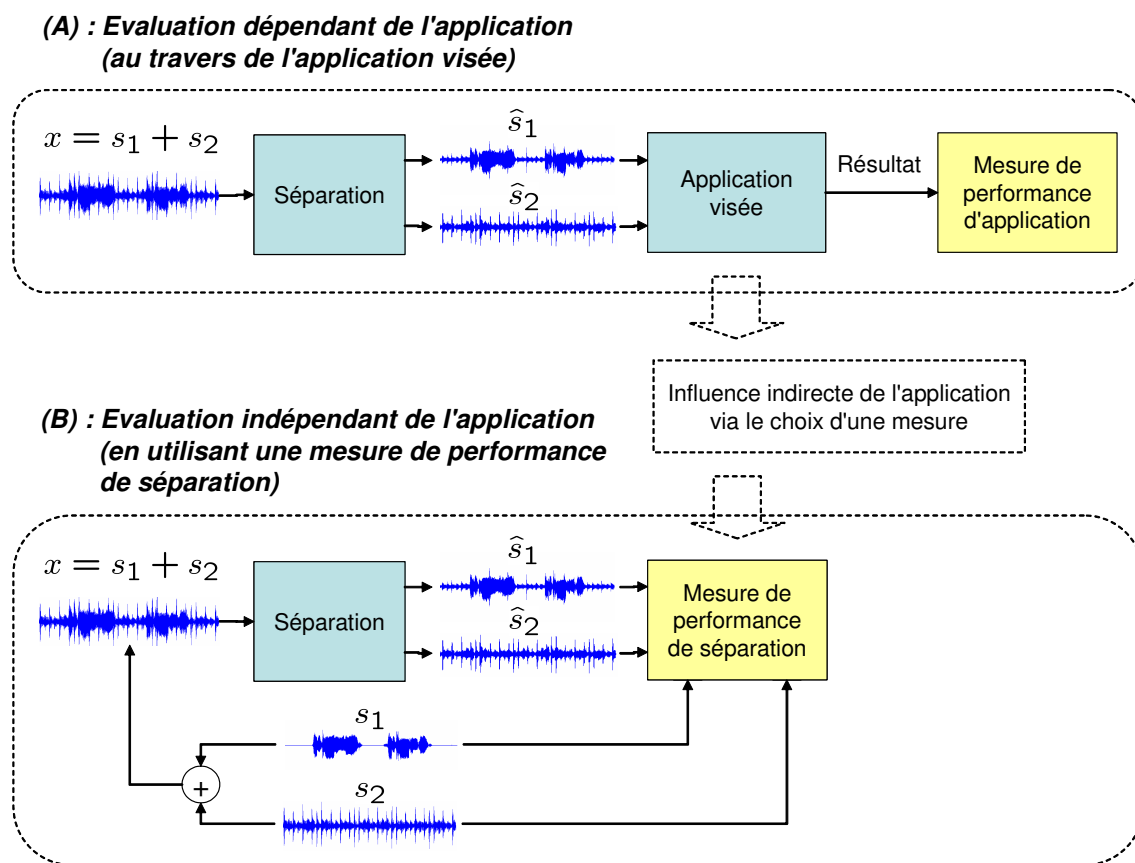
(A) : Evaluation dépendant de l'application
(au travers de l'application visée)

$x = s_1 + s_2$

Séparation

$\widehat{s}_1$

$\widehat{s}_2$

Application visée

Résultat

Mesure de performance d'application

Influence indirecte de l'application via le choix d'une mesure

(B) : Evaluation indépendant de l'application
(en utilisant une mesure de performance de séparation)

$x = s_1 + s_2$

Séparation

$\widehat{s}_1$

$\widehat{s}_2$

Mesure de performance de séparation

$s_1$

+

$s_2$